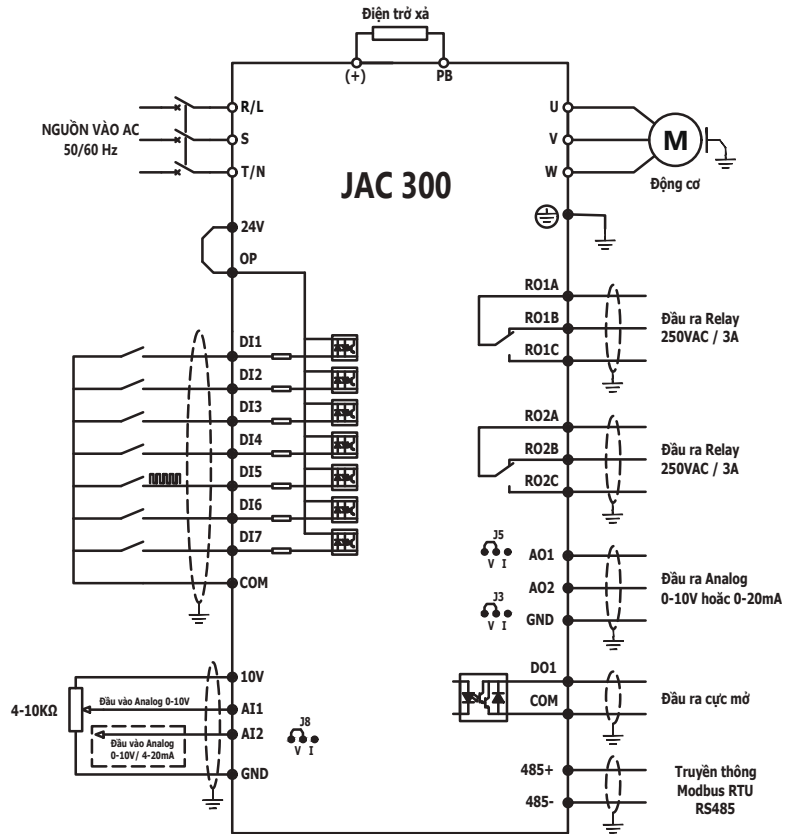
Điện trở xả
(+)
PB
NGUỒN VÀO AC
50/60 Hz
R/L
S
T/N
JAC 300
U
V
W
M
Động cơ
24V
OP
RO1A
RO1B
RO1C
Đầu ra Relay
250VAC / 3A
DI1
DI2
DI3
DI4
DI5
DI6
DI7
COM
RO2A
RO2B
RO2C
Đầu ra Relay
250VAC / 3A
J5
V I
AO1
AO2
J3
V I
GND
Đầu ra Analog
0-10V hoặc 0-20mA
DO1
COM
Đầu ra cực mở
10V
4-10KΩ
Đầu vào Analog 0-10V
AI1
AI2
Đầu vào Analog
0-10V/ 4-20mA
J8
V I
GND
485+
485-
Truyền thông
Modbus RTU
RS485